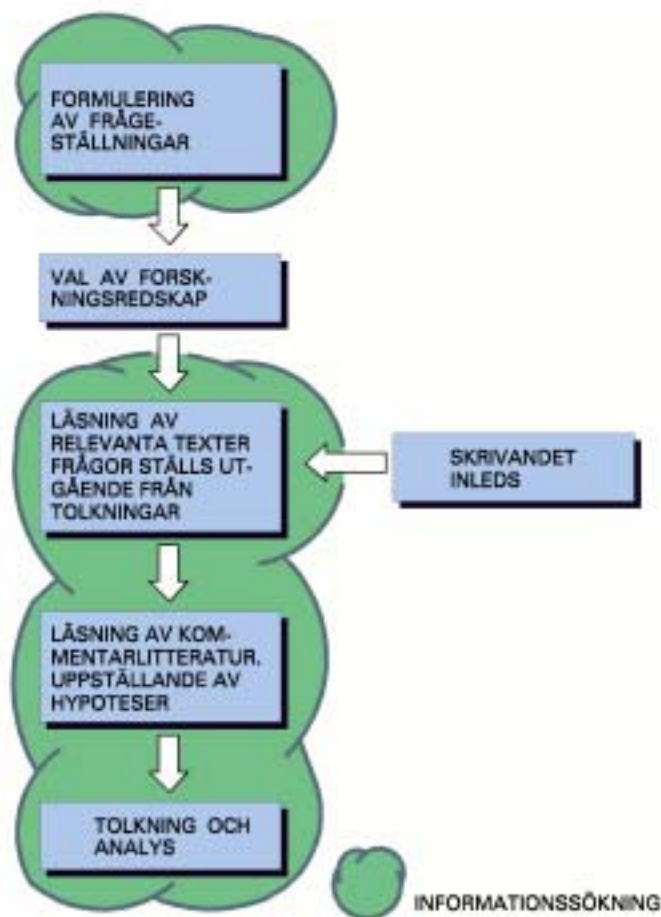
FORMULERING AV FRÅGESTÄLLNINGAR

VAL AV FORSKNINGSREDSKAP

LÄSNING AV RELEVANTA TEXTER FRÅGOR STÄLLS UTGÅENDE FRÅN TOLKNINGAR

SKRIVANDET INLEDS

LÄSNING AV KOMMENTARLITTERATUR. UPPSTÄLLANDE AV HYPOTESER

TOLKNING OCH ANALYS

INFORMATIONSSÖKNING